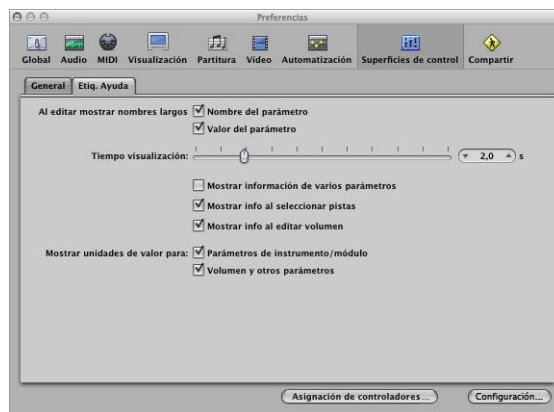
Preferencias

Global Audio MIDI Visualización Partitura Vídeo Automatización Superficies de control Compartir

General Etiq. Ayuda

Al editar mostrar nombres largos Nombre del parámetro

Valor del parámetro

Tiempo visualización: 2,0 s

Mostrar información de varios parámetros

Mostrar info al seleccionar pistas

Mostrar info al editar volumen

Mostrar unidades de valor para: Parámetros de instrumento/módulo

Volumen y otros parámetros

Asignación de controladores… Configuración…